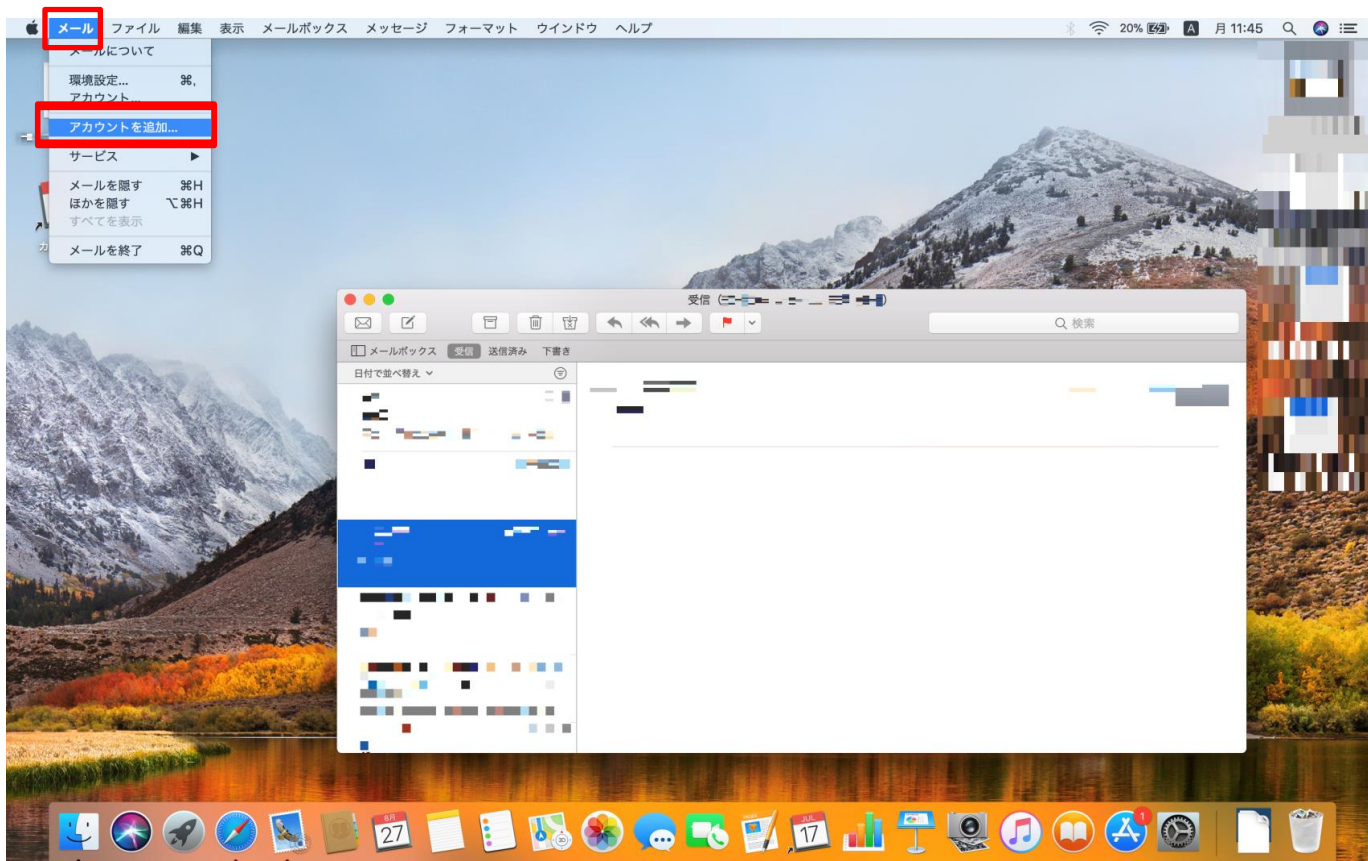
メール ファイル 編集 表示 メールボックス メッセージ フォーマット ウインドウ ヘルプ

20% A 月 11:45

メールについて

環境設定... ⌘,
アカウント...

アカウントを追加...

サービス ▶

メールを隠す ⌘H
ほかを隠す ⌥⌘H
すべてを表示

メールを終了 ⌘Q

受信 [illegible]

検索

メールボックス 受信 送信済み 下書き

日付で並べ替え

8月
27

JUL
17

1